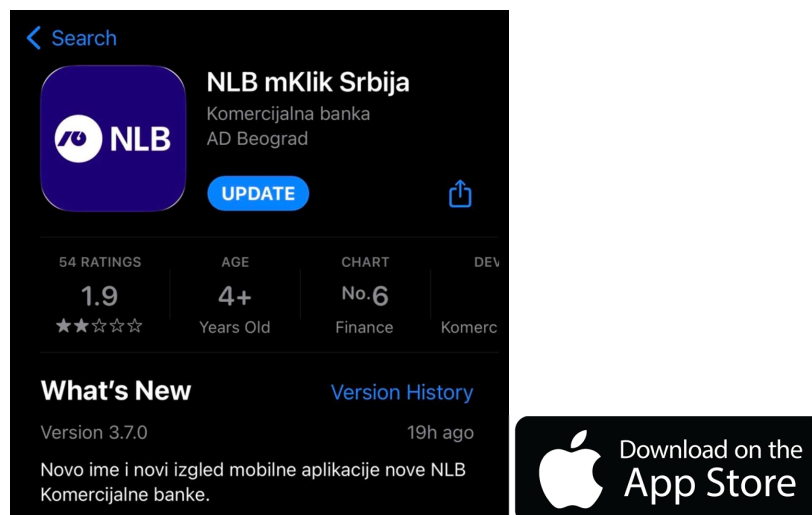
< Search

NLB

NLB mKlik Srbija
Komercijalna banka AD Beograd

UPDATE

54 RATINGS
1.9
★★☆☆☆

AGE
4+
Years Old

CHART
No.6
Finance

DEV
Komerc

What's New

Version History

Version 3.7.0

19h ago

Novo ime i novi izgled mobilne aplikacije nove NLB Komercijalne banke.

Download on the
App Store